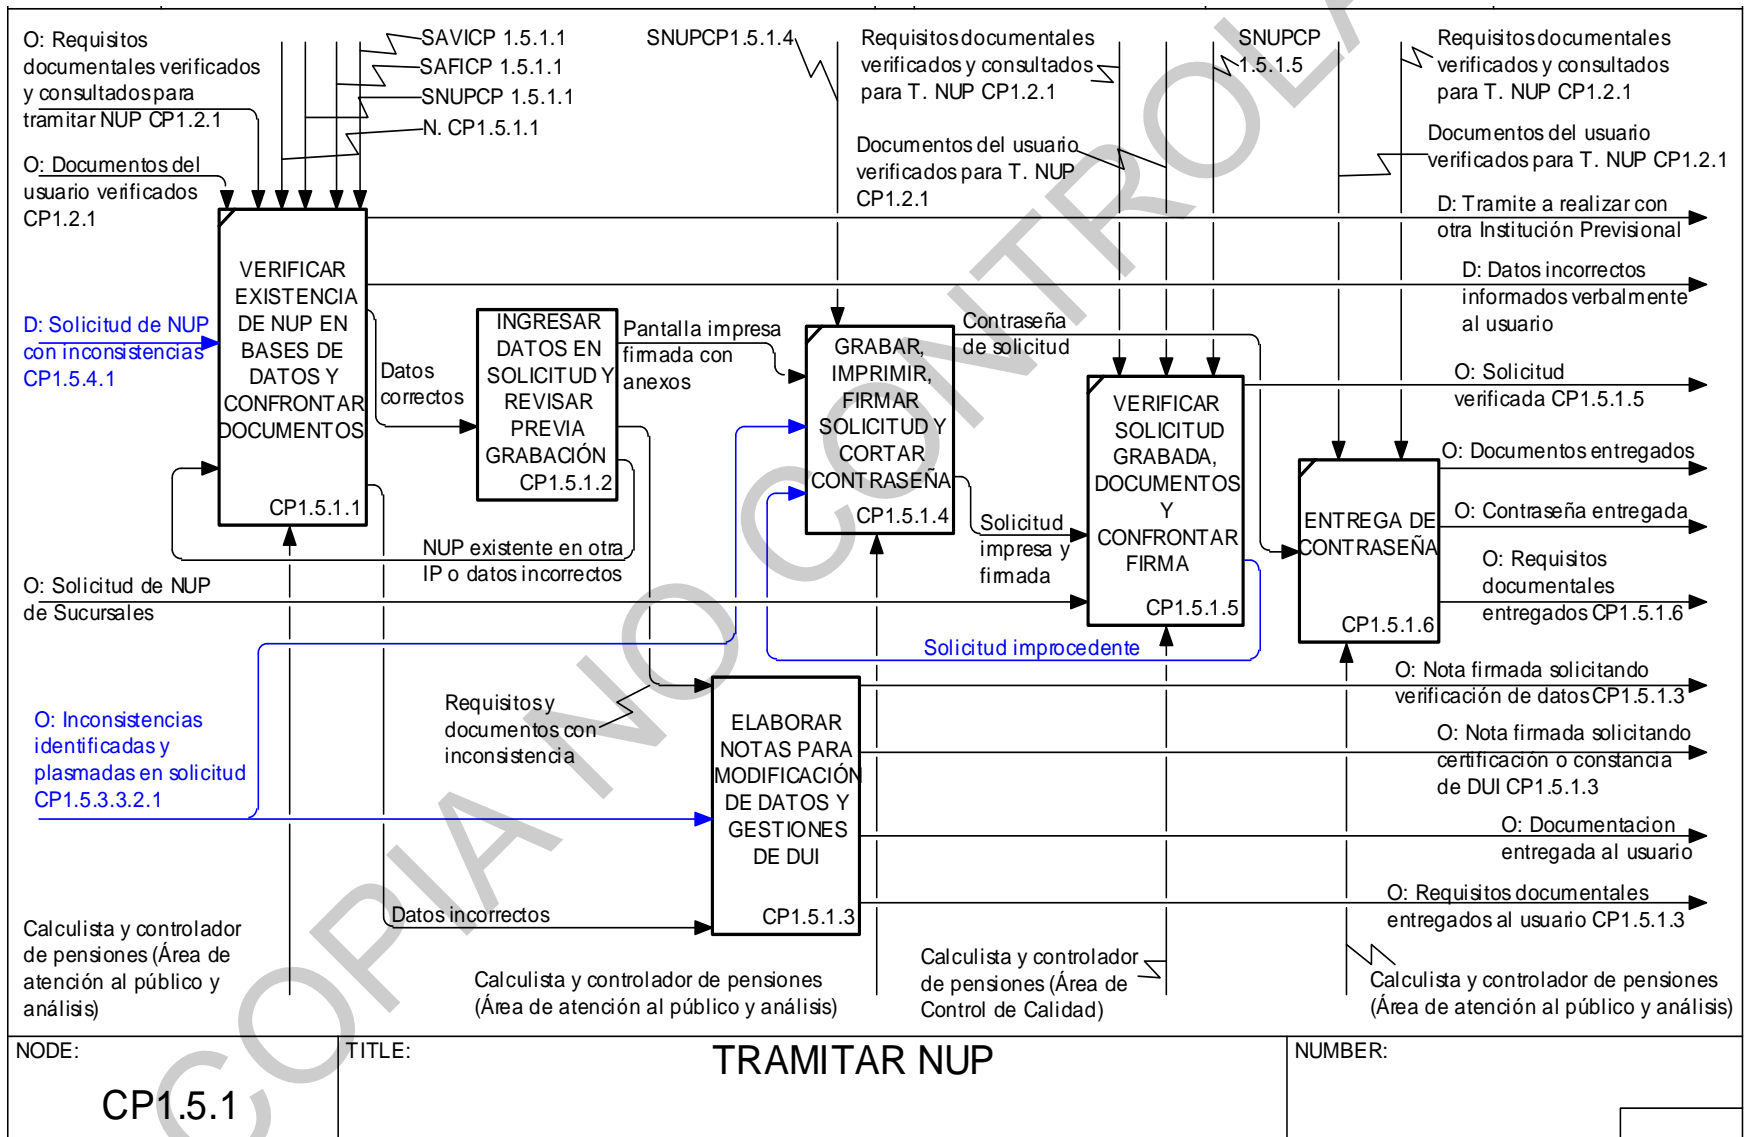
O: Requisitos documentales verificados y consultados para tramitar NUP CP1.2.1

O: Documentos del usuario verificados CP1.2.1

SAVICP 1.5.1.1
SAFICP 1.5.1.1
SNUPCP 1.5.1.1
N. CP1.5.1.1

SNUPCP1.5.1.4

Requisitos documentales verificados y consultados para T. NUP CP1.2.1

SNUPCP 1.5.1.5

Requisitos documentales verificados y consultados para T. NUP CP1.2.1

Documentos del usuario verificados para T. NUP CP1.2.1

Documentos del usuario verificados para T. NUP CP1.2.1

D: Tramite a realizar con otra Institución Previsional

D: Datos incorrectos informados verbalmente al usuario

D: Solicitud de NUP con inconsistencias CP1.5.4.1

VERIFICAR EXISTENCIA DE NUP EN BASES DE DATOS Y CONFRONTAR DOCUMENTOS
CP1.5.1.1

Datos correctos

INGRESAR DATOS EN SOLICITUD Y REVISAR PREVIA GRABACIÓN
CP1.5.1.2

Pantalla impresa firmada con anexos

GRABAR, IMPRIMIR, FIRMAR SOLICITUD Y CORTAR CONTRASEÑA
CP1.5.1.4

Contraseña de solicitud

O: Solicitud verificada CP1.5.1.5

VERIFICAR SOLICITUD GRABADA, DOCUMENTOS Y CONFRONTAR FIRMA
CP1.5.1.5

O: Documentos entregados

O: Contraseña entregada

ENTREGA DE CONTRASEÑA
CP1.5.1.6

O: Requisitos documentales entregados CP1.5.1.6

Solicitud impresa y firmada

NUP existente en otra IP o datos incorrectos

O: Solicitud de NUP de Sucursales

Solicitud improcedente

O: Nota firmada solicitando verificación de datos CP1.5.1.3

O: Inconsistencias identificadas y plasmadas en solicitud CP1.5.3.3.2.1

Requisitos y documentos con inconsistencia

ELABORAR NOTAS PARA MODIFICACIÓN DE DATOS Y GESTIONES DE DUI
CP1.5.1.3

O: Nota firmada solicitando certificación o constancia de DUI CP1.5.1.3

O: Documentacion entregada al usuario

Datos incorrectos

O: Requisitos documentales entregados al usuario CP1.5.1.3

Calculista y controlador de pensiones (Área de atención al público y análisis)

Calculista y controlador de pensiones (Área de atención al público y análisis)

Calculista y controlador de pensiones (Área de Control de Calidad)

Calculista y controlador de pensiones (Área de atención al público y análisis)

NODE:
CP1.5.1

TITLE:
TRAMITAR NUP

NUMBER:

COPIA NO CONTROLADA